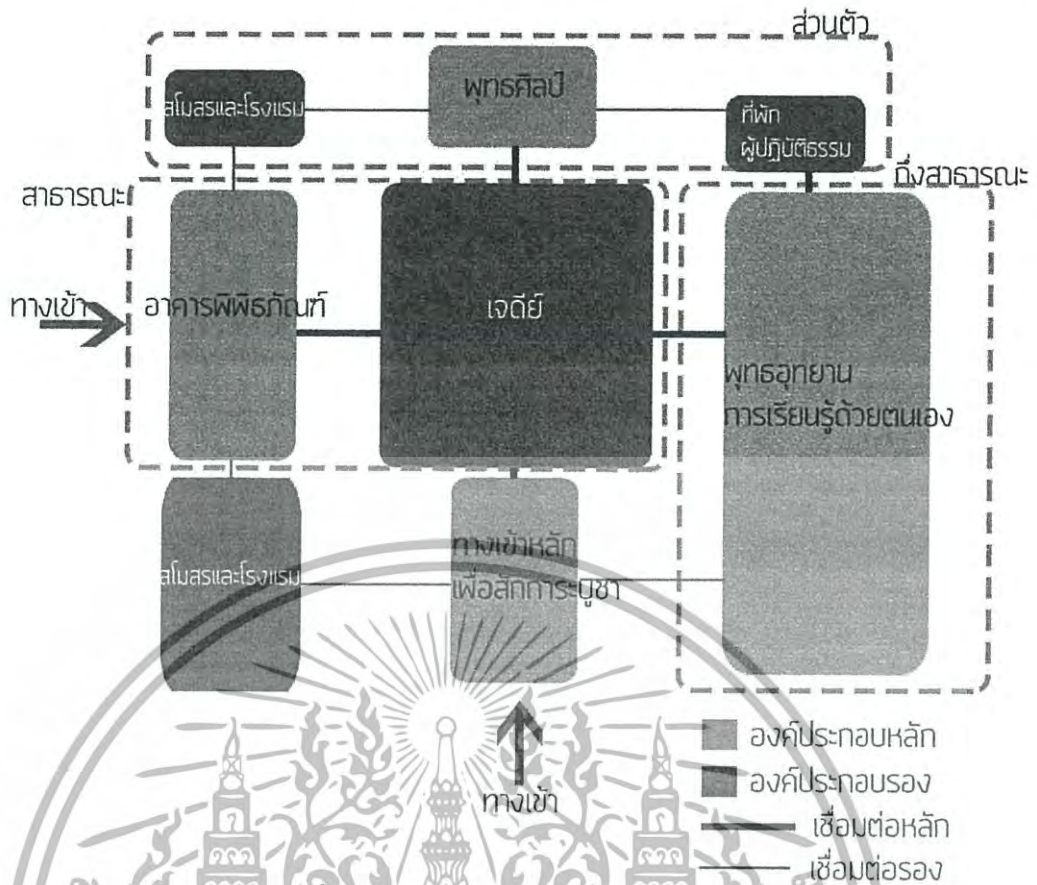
ส่วนตัว

สโมสรและโรงแรม

พุทธศิลป์

ที่พัก ผู้ปฏิบัติธรรม

สาธารณะ

กึ่งสาธารณะ

ทางเข้า

อาคารพิพิธภัณฑ์

เจดีย์

พุทธอุทยาน การเรียนรู้ด้วยตนเอง

สโมสรและโรงแรม

ทางเข้าหลัก เพื่อสักการะบูชา

ทางเข้า

องค์ประกอบหลัก

องค์ประกอบรอง

เชื่อมต่อหลัก

เชื่อมต่อรอง